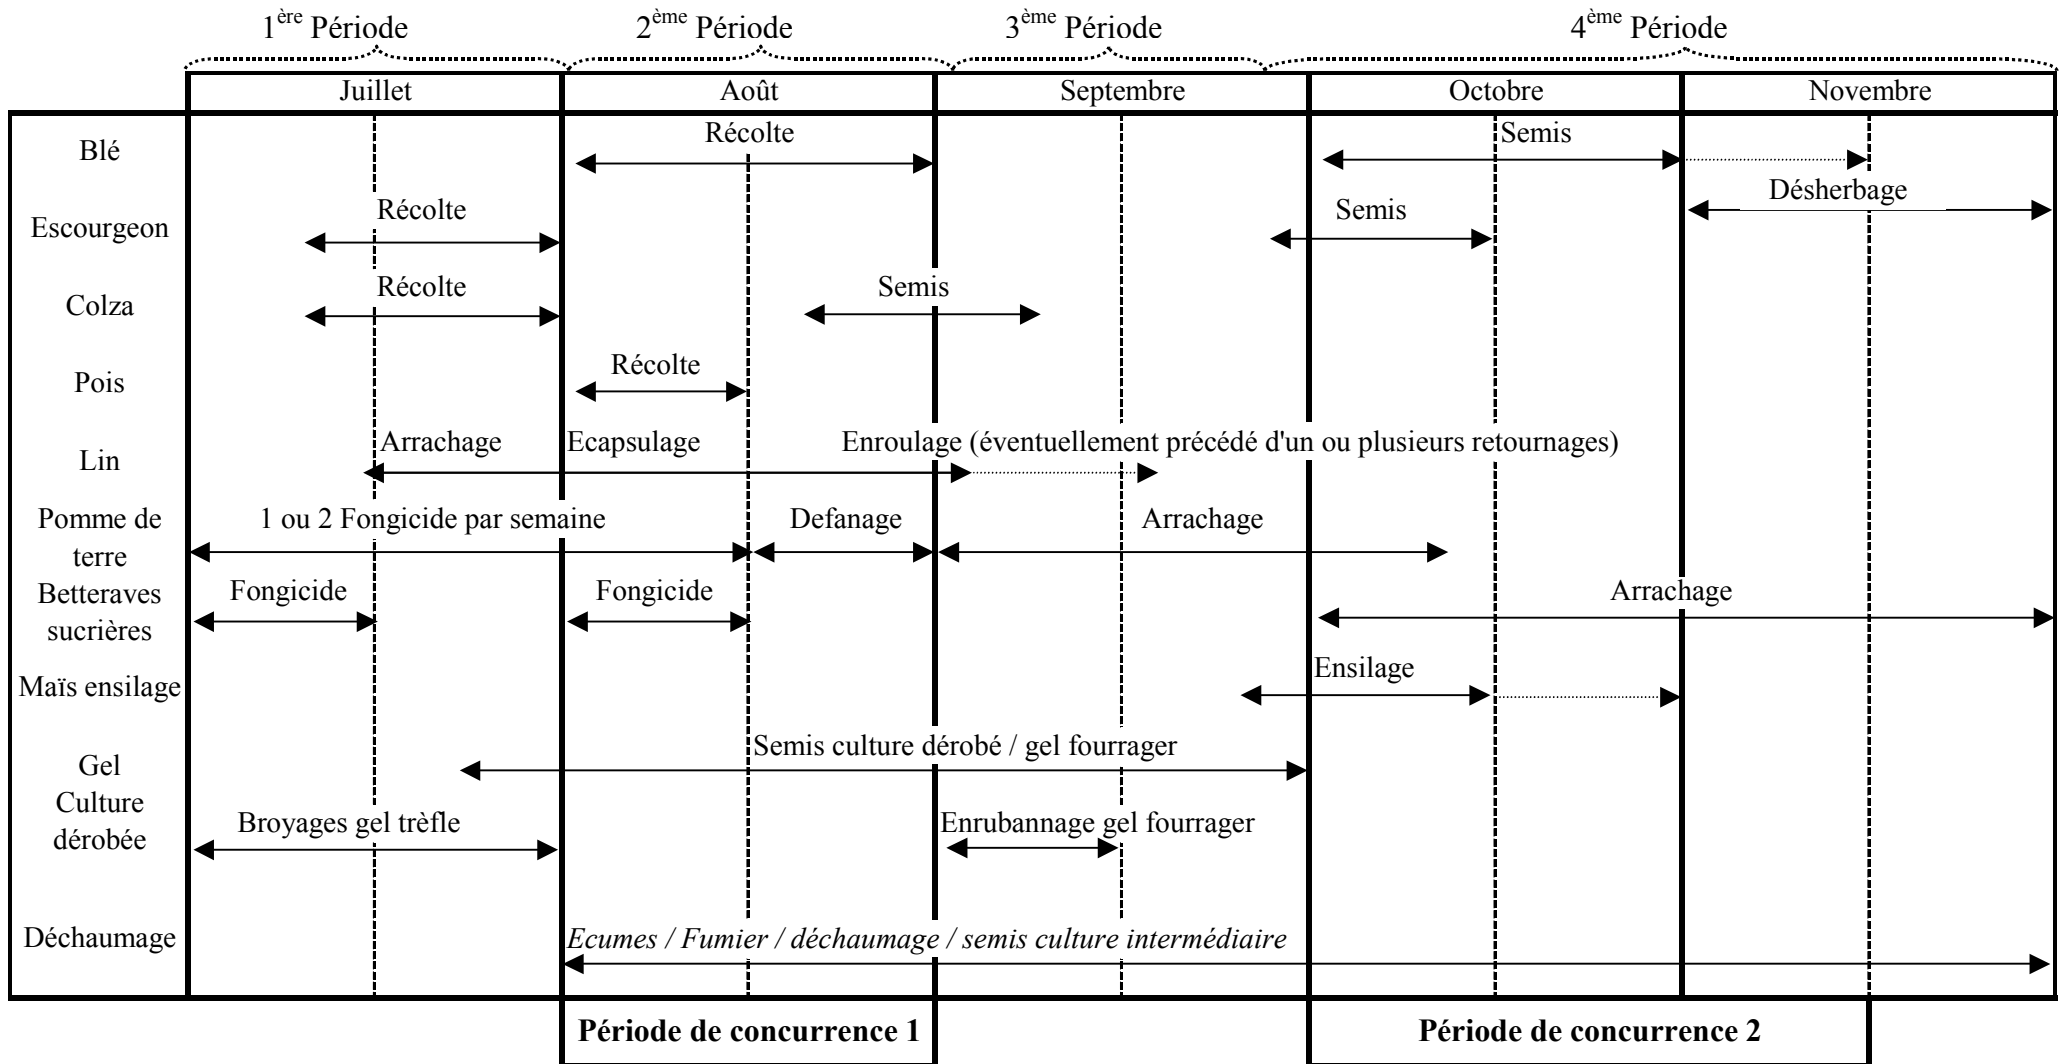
$1^{ère}$ Période | $2^{ème}$ Période | $3^{ème}$ Période | $4^{ème}$ Période

| | Juillet | Août | Septembre | Octobre | Novembre |
|---|---|---|---|---|---|
| Blé | | Récolte | | Semis | |
| | | | | | Désherbage |
| Escourgeon | Récolte | | | Semis | |
| Colza | Récolte | Semis | | | |
| Pois | | Récolte | | | |
| Lin | Arrachage | Ecapsulage | Enroulage (éventuellement précédé d'un ou plusieurs retournages) | | |
| Pomme de terre | 1 ou 2 Fongicide par semaine | Defanage | Arrachage | | |
| Betteraves sucrières | Fongicide | Fongicide | | Arrachage | |
| Maïs ensilage | | | | Ensilage | |
| Gel Culture dérobée | | Semis culture dérobé / gel fourrager | | | |
| | Broyages gel trèfle | | Enrubannage gel fourrager | | |
| Déchaumage | | *Ecumes / Fumier / déchaumage / semis culture intermédiaire* | | | |

**Période de concurrence 1**

**Période de concurrence 2**